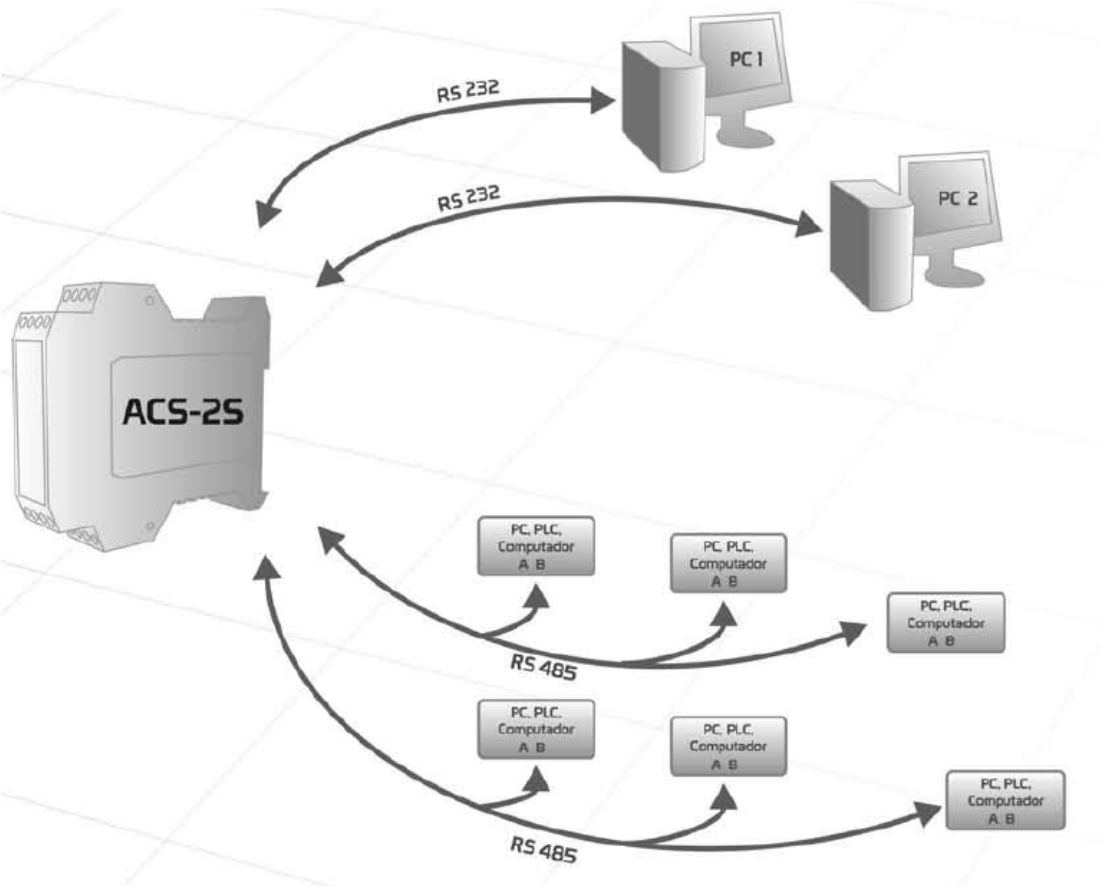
PC 1

RS 232

PC 2

RS 232

ACS-2S

PC, PLC, Computador
A B

PC, PLC, Computador
A B

PC, PLC, Computador
A B

RS 485

PC, PLC, Computador
A B

PC, PLC, Computador
A B

PC, PLC, Computador
A B

RS 485